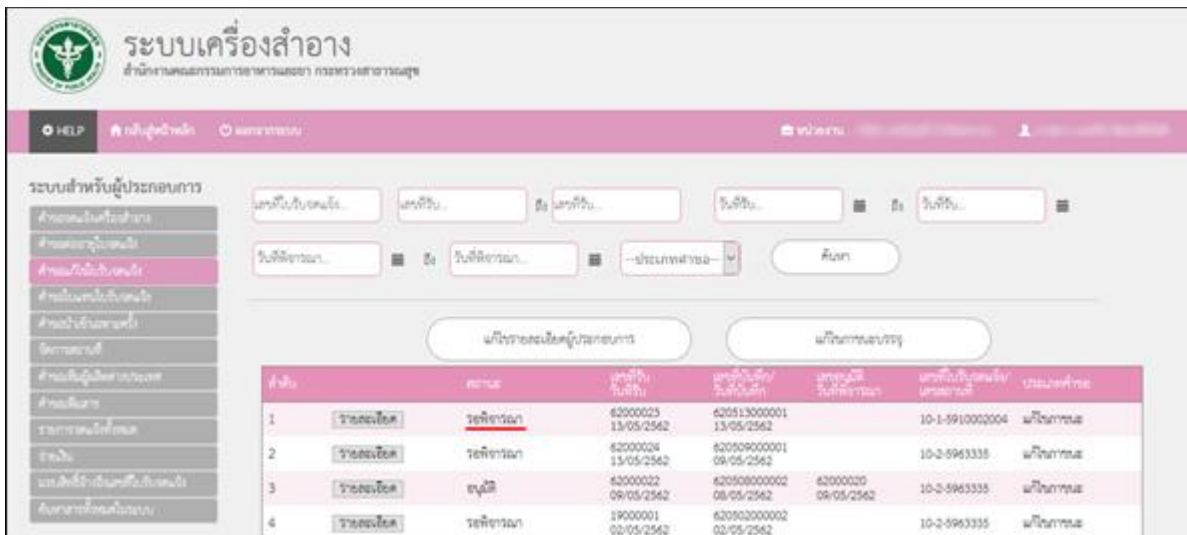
ระบบเครื่องสำอาง
สำนักงานคณะกรรมการอาหารและยา กระทรวงสาธารณสุข

HELP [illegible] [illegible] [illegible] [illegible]

ระบบสำหรับผู้ประกอบการ
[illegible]
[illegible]
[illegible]
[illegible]
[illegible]
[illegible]
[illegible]
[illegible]
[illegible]
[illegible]
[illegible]

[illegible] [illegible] ถึง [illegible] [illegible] ถึง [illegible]
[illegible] ถึง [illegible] --ประเภทคำขอ-- ค้นหา

แก้ไขรายละเอียดผู้ประกอบการ แก้ไขการแนบรายชื่อ

| ลำดับ | | สถานะ | เลขที่รับ วันที่รับ | เลขที่บันทึก/ วันที่บันทึก | เลขอนุมัติ วันที่พิจารณา | เลขที่ใบรับแจ้ง/ เลขสถานที่ | ประเภทคำขอ |
|---|---|---|---|---|---|---|---|
| 1 | รายละเอียด | รอพิจารณา | 62000025 13/05/2562 | 620513000001 13/05/2562 | | 10-1-5910002004 | แก้ไขการแจ้ง |
| 2 | รายละเอียด | รอพิจารณา | 62000024 13/05/2562 | 620509000001 09/05/2562 | | 10-2-5963335 | แก้ไขการแจ้ง |
| 3 | รายละเอียด | อนุมัติ | 62000022 09/05/2562 | 620508000002 08/05/2562 | 62000020 09/05/2562 | 10-2-5963335 | แก้ไขการแจ้ง |
| 4 | รายละเอียด | รอพิจารณา | 19000001 02/05/2562 | 620502000002 02/05/2562 | | 10-2-5963335 | แก้ไขการแจ้ง |